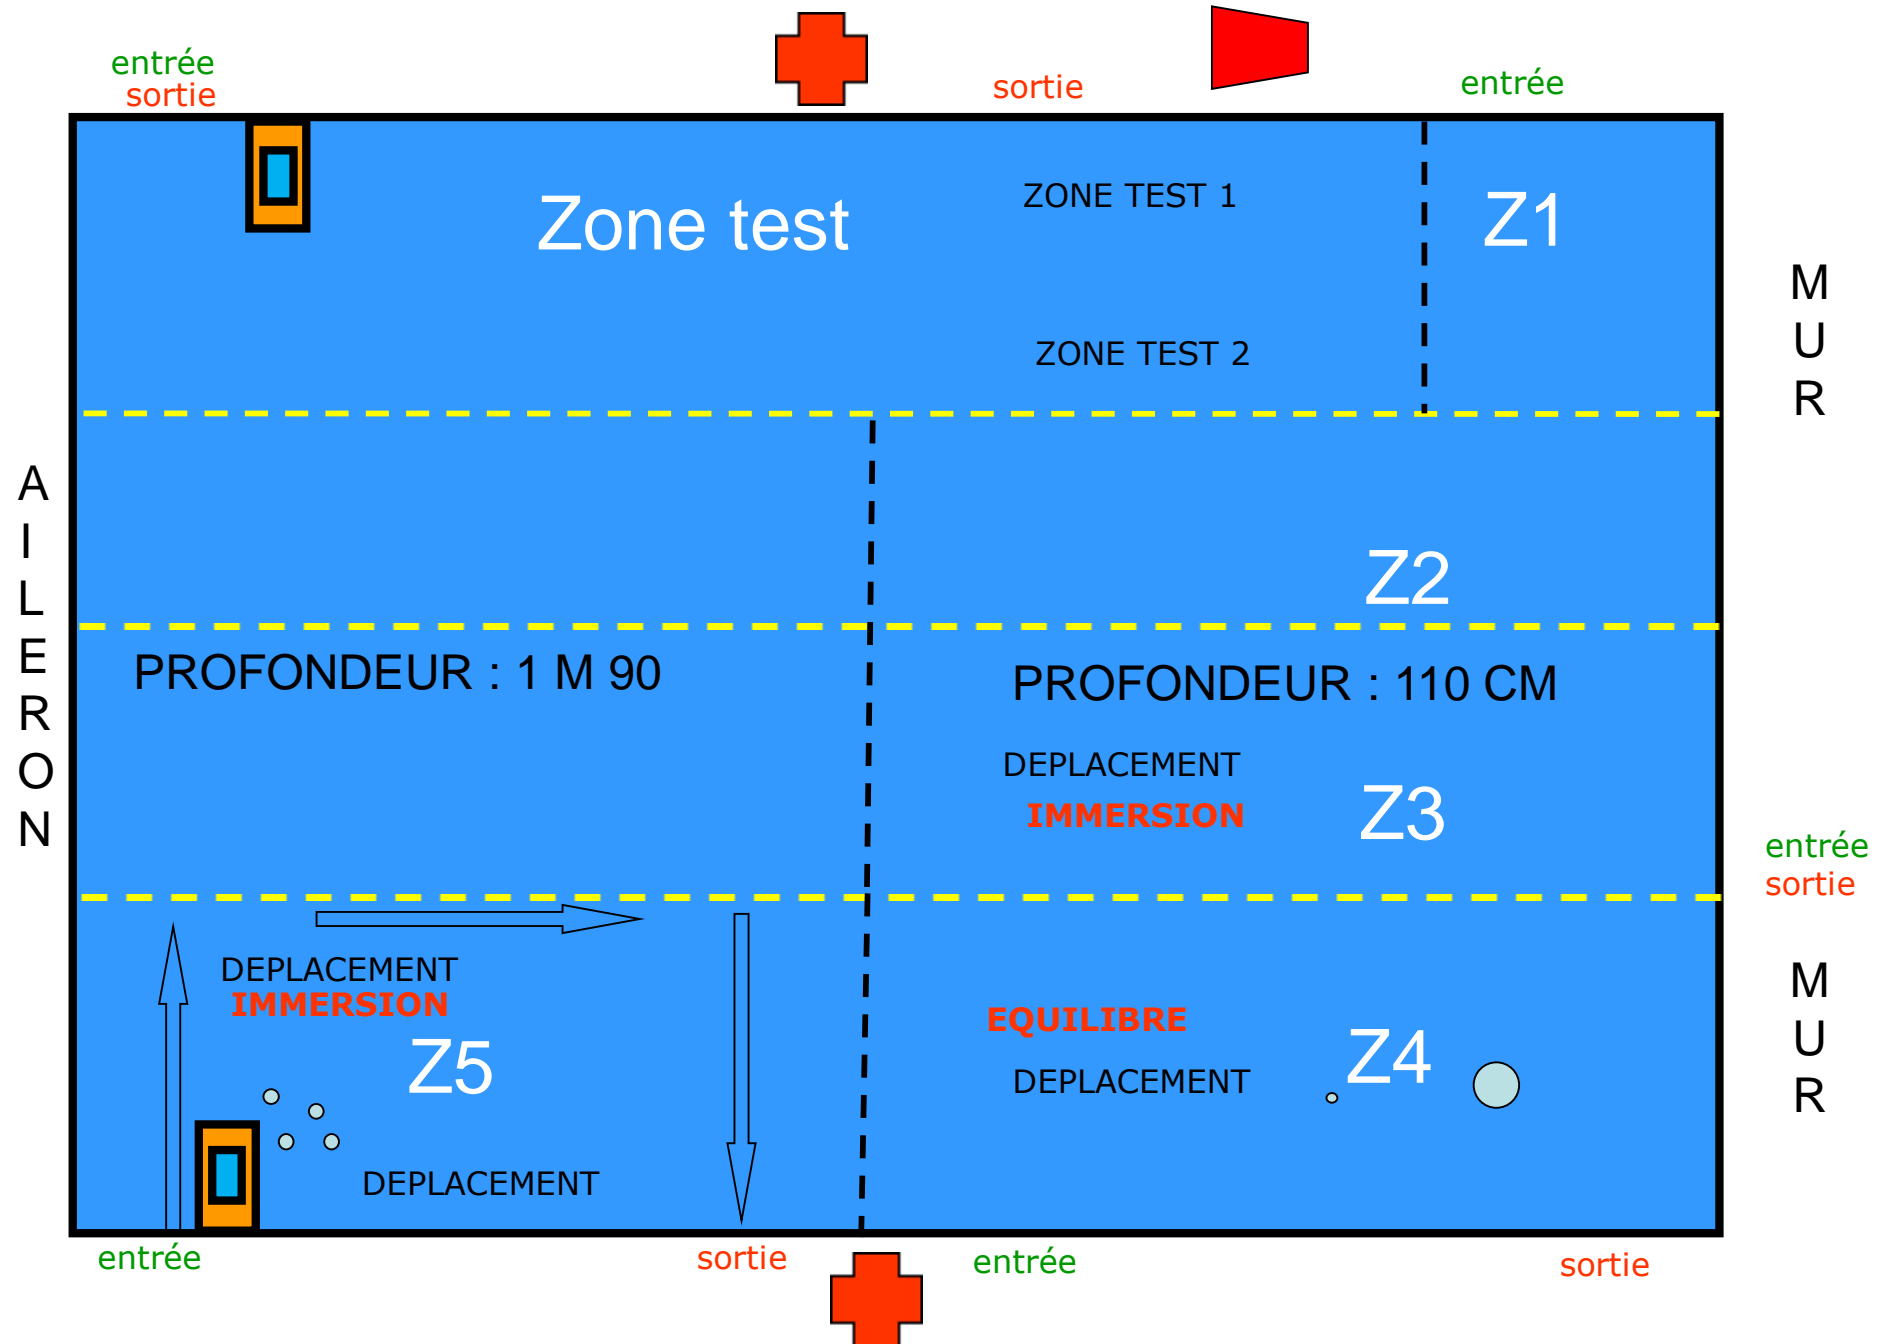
entrée
sortie

sortie

entrée

Zone test

ZONE TEST 1

Z1

ZONE TEST 2

MUR

AILERON

Z2

PROFONDEUR : 1 M 90

PROFONDEUR : 110 CM

DEPLACEMENT

IMMERSION

Z3

entrée
sortie

DEPLACEMENT

IMMERSION

Z5

EQUILIBRE

DEPLACEMENT

Z4

MUR

DEPLACEMENT

entrée

sortie

entrée

sortie